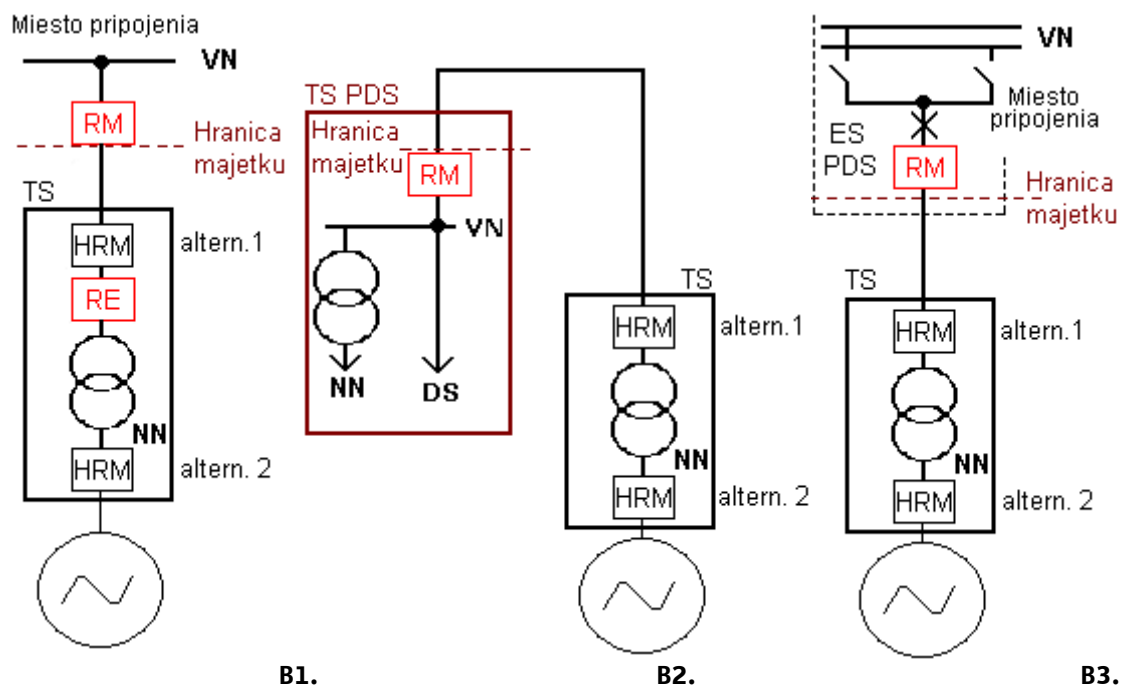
Miesto pripojenia
VN
RM
Hranica majetku
TS
HRM
altern.1
RE
NN
HRM
altern. 2

B1.

TS PDS
Hranica majetku
RM
VN
NN
DS
TS
HRM
altern.1
NN
HRM
altern. 2

B2.

VN
Miesto pripojenia
ES PDS
RM
Hranica majetku
TS
HRM
altern.1
NN
HRM
altern. 2

B3.